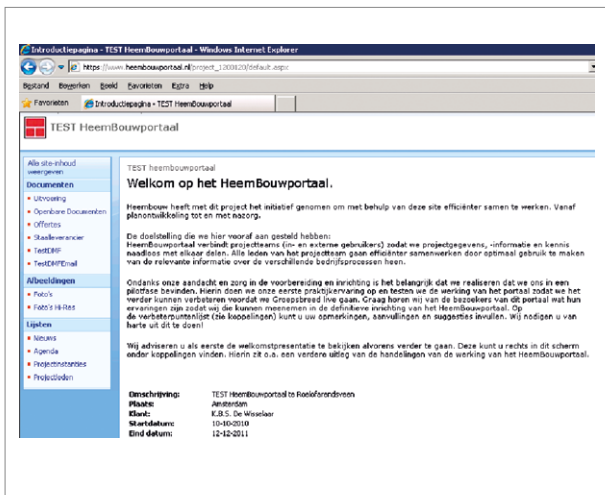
Introductiepagina - TEST HeemBouwportaal - Windows Internet Explorer

https://www.heembouwportaal.nl/project_1200620/default.aspx

Bestand Bewerken Beeld Favorieten Extra Help

Favorieten Introductiepagina - TEST HeemBouwportaal

TEST HeemBouwportaal

Alle site-inhoud weergeven

Documenten

Uitvoering

Openbare Documenten

Offertes

Staalleverancier

TestDMF

TestDMFEmail

Afbeeldingen

Foto's

Foto's Hi-Res

Lijsten

Nieuws

Agenda

Projectinstanties

Projectleden

TEST heembouwportaal

Welkom op het HeemBouwportaal.

Heembouw heeft met dit project het initiatief genomen om met behulp van deze site efficiënter samen te werken. Vanaf planontwikkeling tot en met nazorg.

De doelstelling die we hier vooraf aan gesteld hebben:
HeemBouwportaal verbindt projectteams (in- en externe gebruikers) zodat we projectgegevens, -informatie en kennis naadloos met elkaar delen. Alle leden van het projectteam gaan efficiënter samenwerken door optimaal gebruik te maken van de relevante informatie over de verschillende bedrijfsprocessen heen.

Ondanks onze aandacht en zorg in de voorbereiding en inrichting is het belangrijk dat we realiseren dat we ons in een pilotfase bevinden. Hierin doen we onze eerste praktijkervaring op en testen we de werking van het portaal zodat we het verder kunnen verbeteren voordat we Groepsbreed live gaan. Graag horen wij van de bezoekers van dit portaal wat hun ervaringen zijn zodat wij die kunnen meenemen in de definitieve inrichting van het HeemBouwportaal. Op de verbeterpuntenlijst (zie koppelingen) kunt u uw opmerkingen, aanvullingen en suggesties invullen. Wij nodigen u van harte uit dit te doen!

Wij adviseren u als eerste de welkomstpresentatie te bekijken alvorens verder te gaan. Deze kunt u rechts in dit scherm onder koppelingen vinden. Hierin zit o.a. een verdere uitleg van de handelingen en de werking van het HeemBouwportaal.

Omschrijving: TEST HeemBouwportaal te Roelofarendsveen
Plaats: Amsterdam
Klant: K.B.S. De Wisselaar
Startdatum: 10-10-2010
Eind datum: 12-12-2011